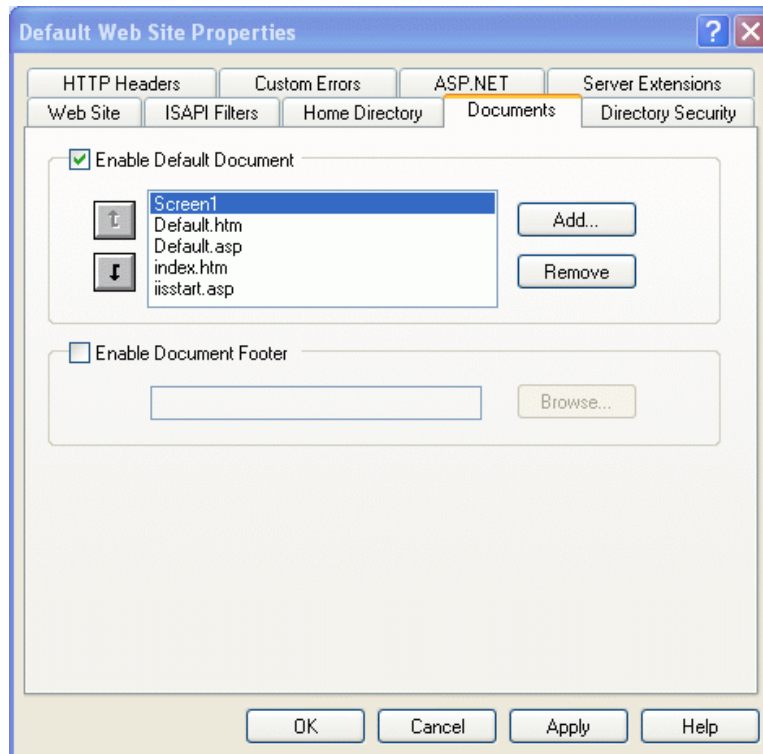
Default Web Site Properties

HTTP Headers | Custom Errors | ASP.NET | Server Extensions
Web Site | ISAPI Filters | Home Directory | Documents | Directory Security

Enable Default Document

Screen1
Default.htm
Default.asp
index.htm
iisstart.asp

Add...
Remove

Enable Document Footer

Browse...

OK Cancel Apply Help